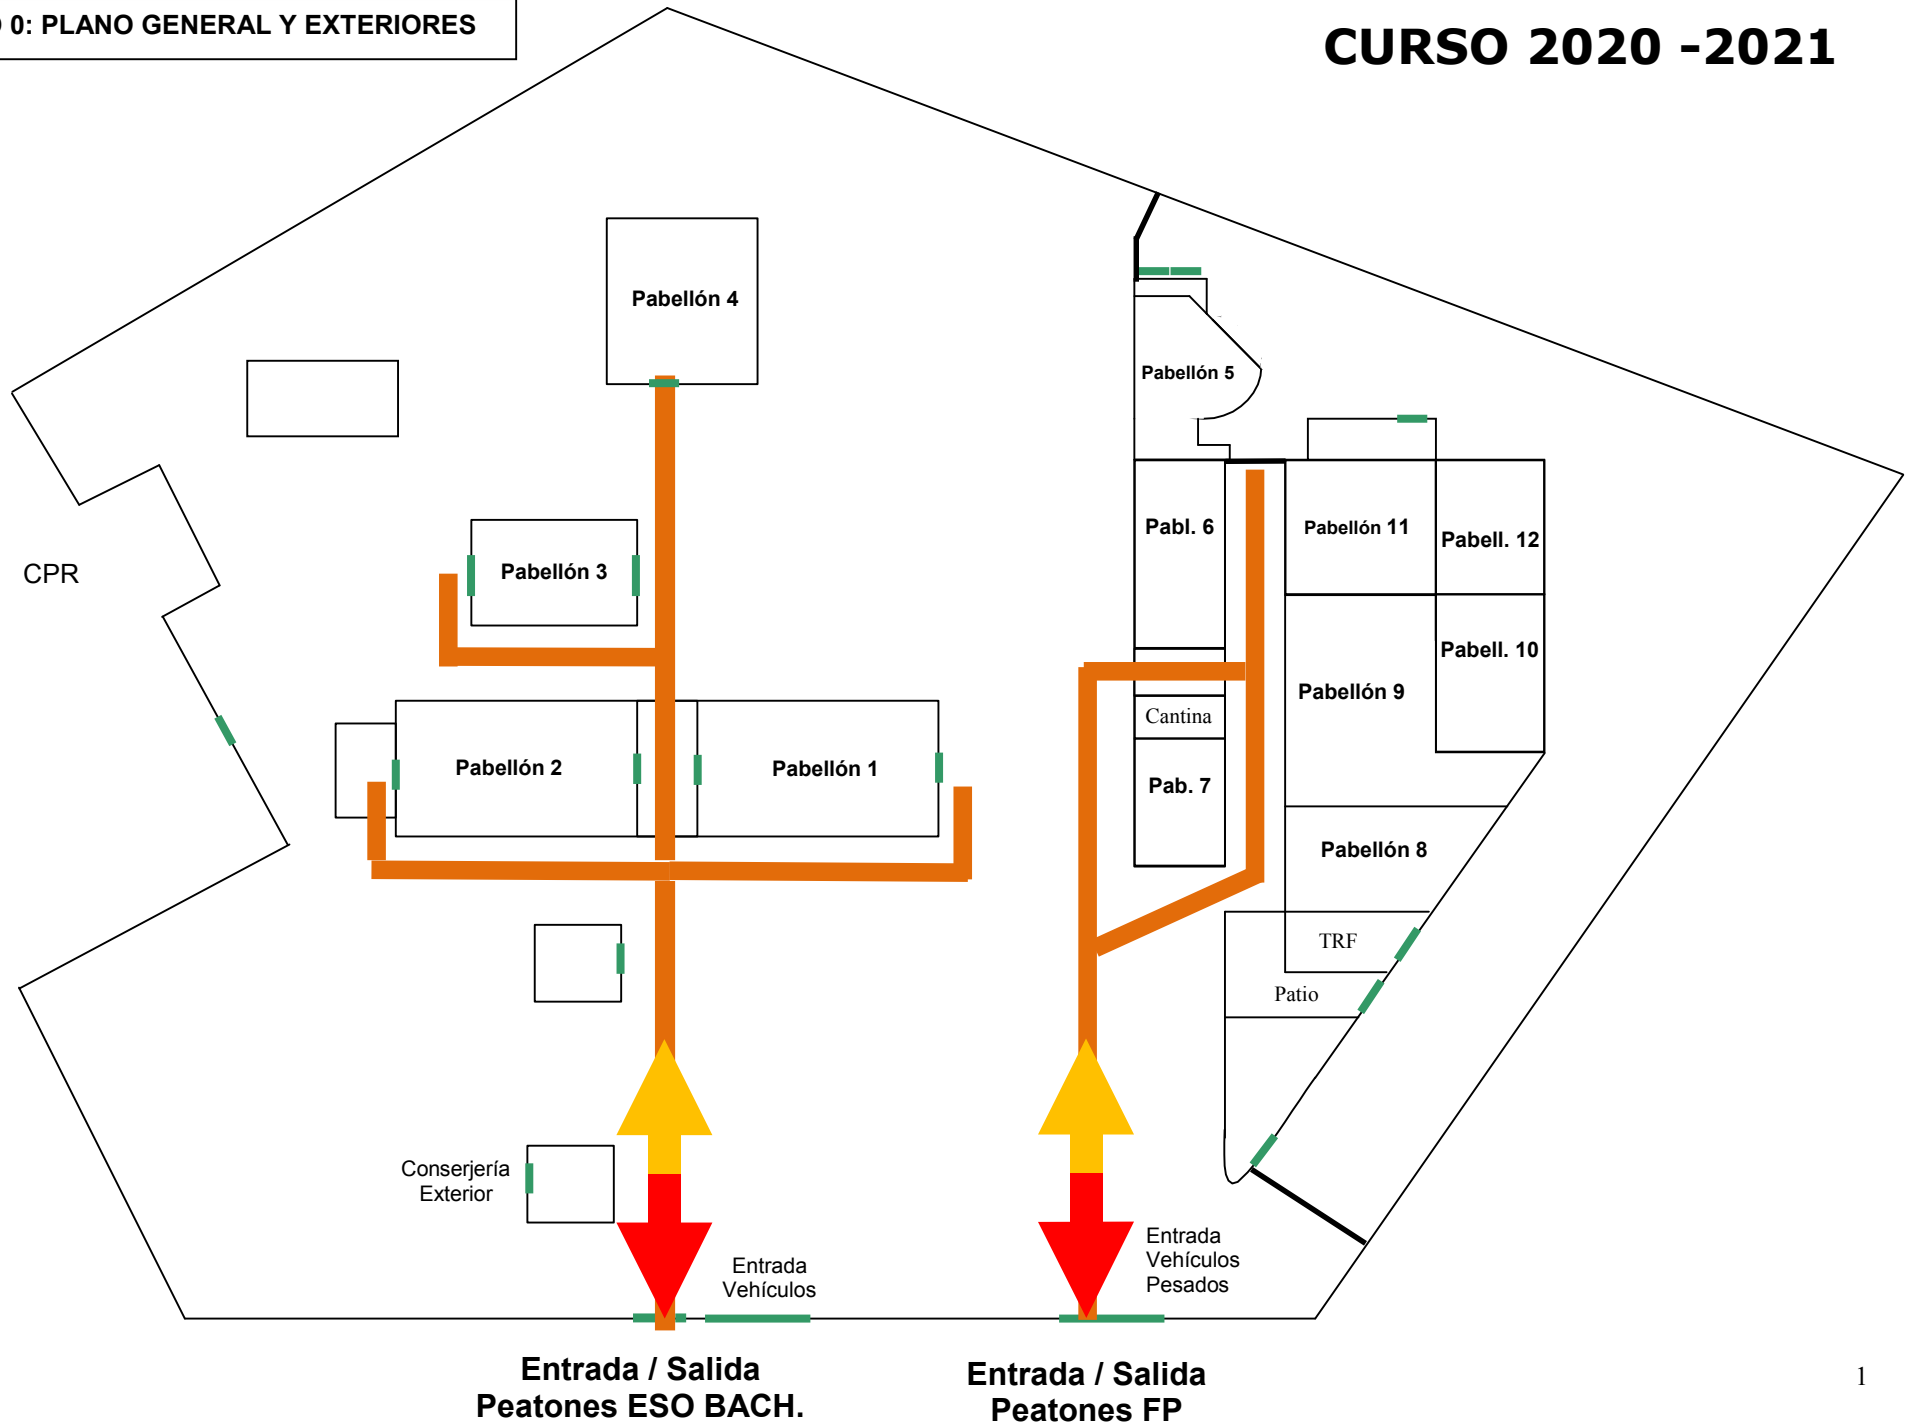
0: PLANO GENERAL Y EXTERIORES

CURSO 2020 -2021

Pabellón 4

Pabellón 5

CPR

Pabellón 3

Pabl. 6

Pabellón 11

Pabell. 12

Pabell. 10

Pabellón 9

Cantina

Pabellón 2

Pabellón 1

Pab. 7

Pabellón 8

TRF

Patio

Conserjería Exterior

Entrada Vehículos

Entrada Vehículos Pesados

Entrada / Salida Peatones ESO BACH.

Entrada / Salida Peatones FP

1